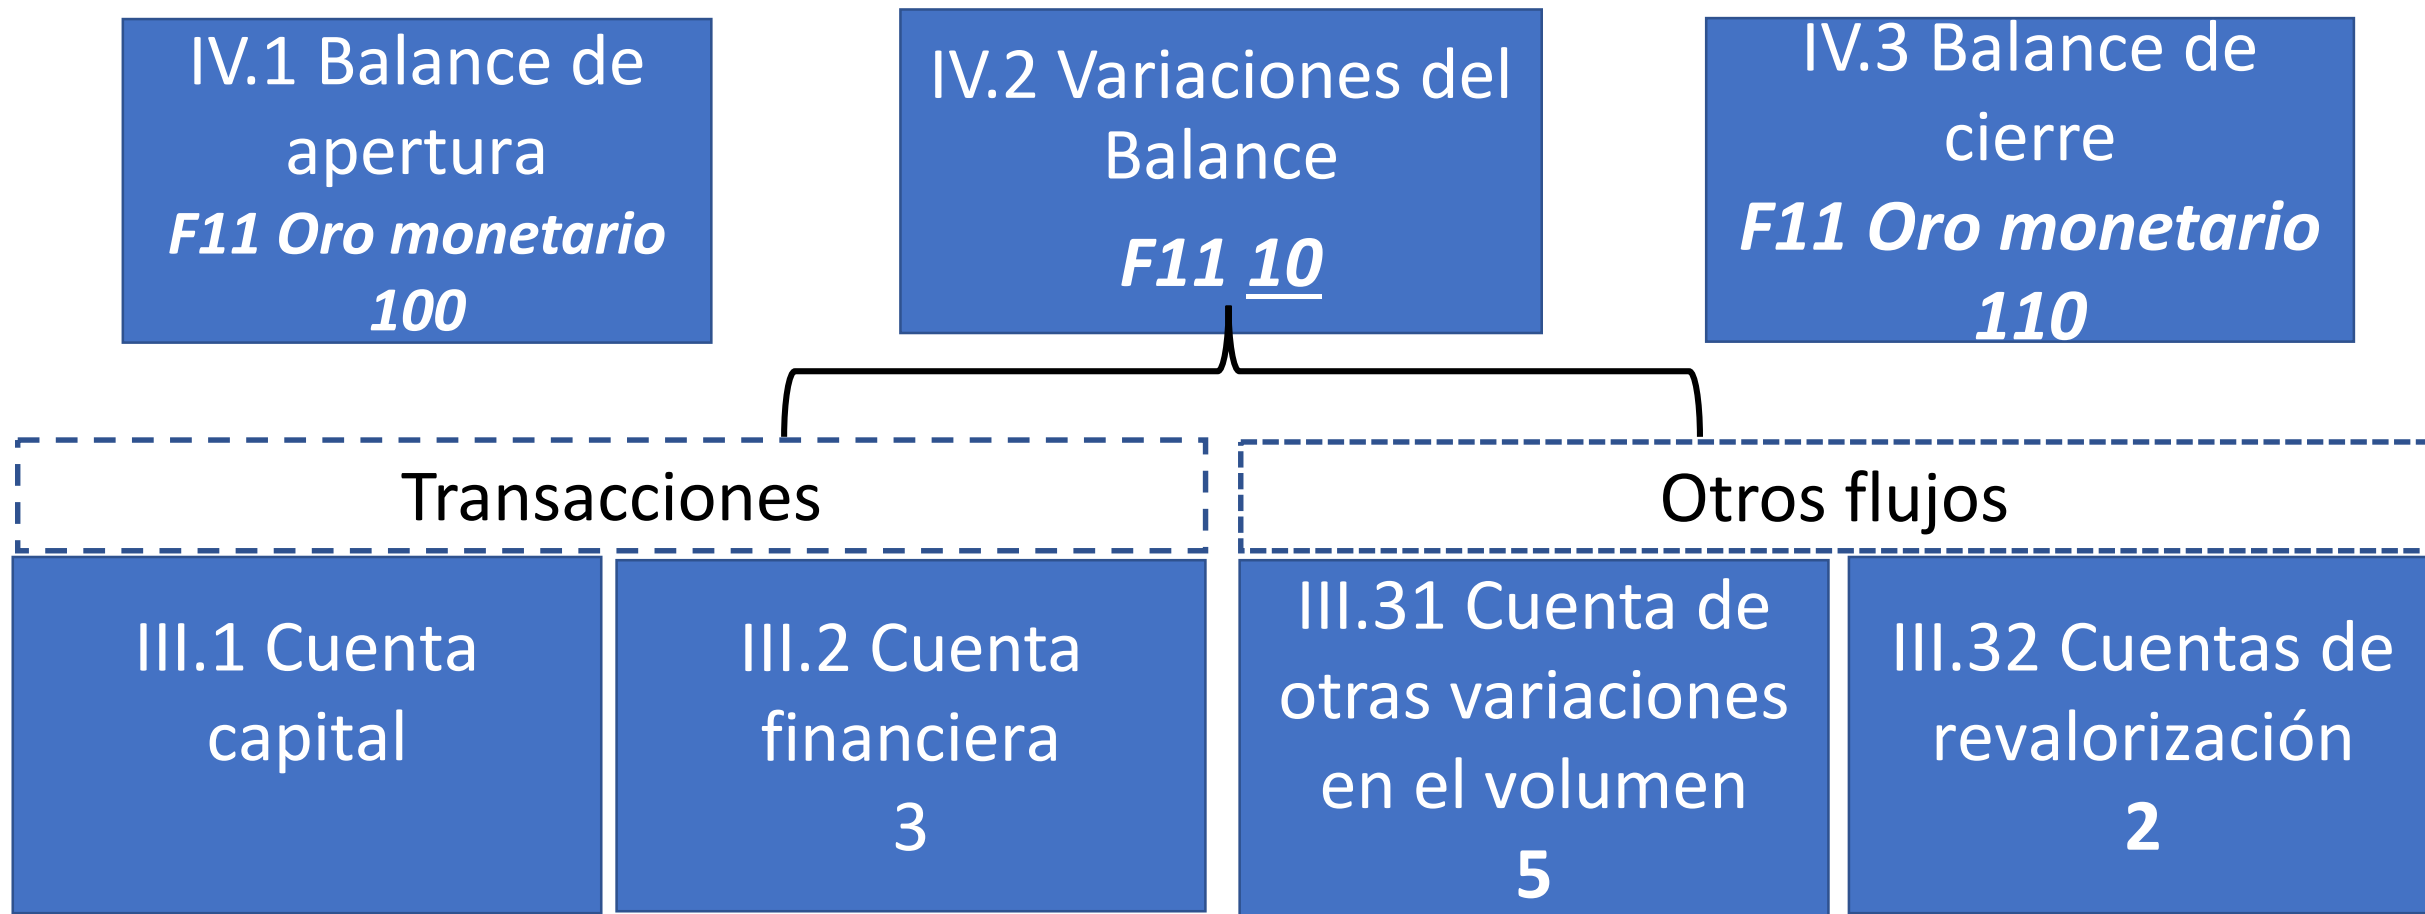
IV.1 Balance de apertura
F11 Oro monetario
100

IV.2 Variaciones del Balance
F11 10

IV.3 Balance de cierre
F11 Oro monetario
110

Transacciones

Otros flujos

III.1 Cuenta capital

III.2 Cuenta financiera
3

III.31 Cuenta de otras variaciones en el volumen
5

III.32 Cuentas de revalorización
2